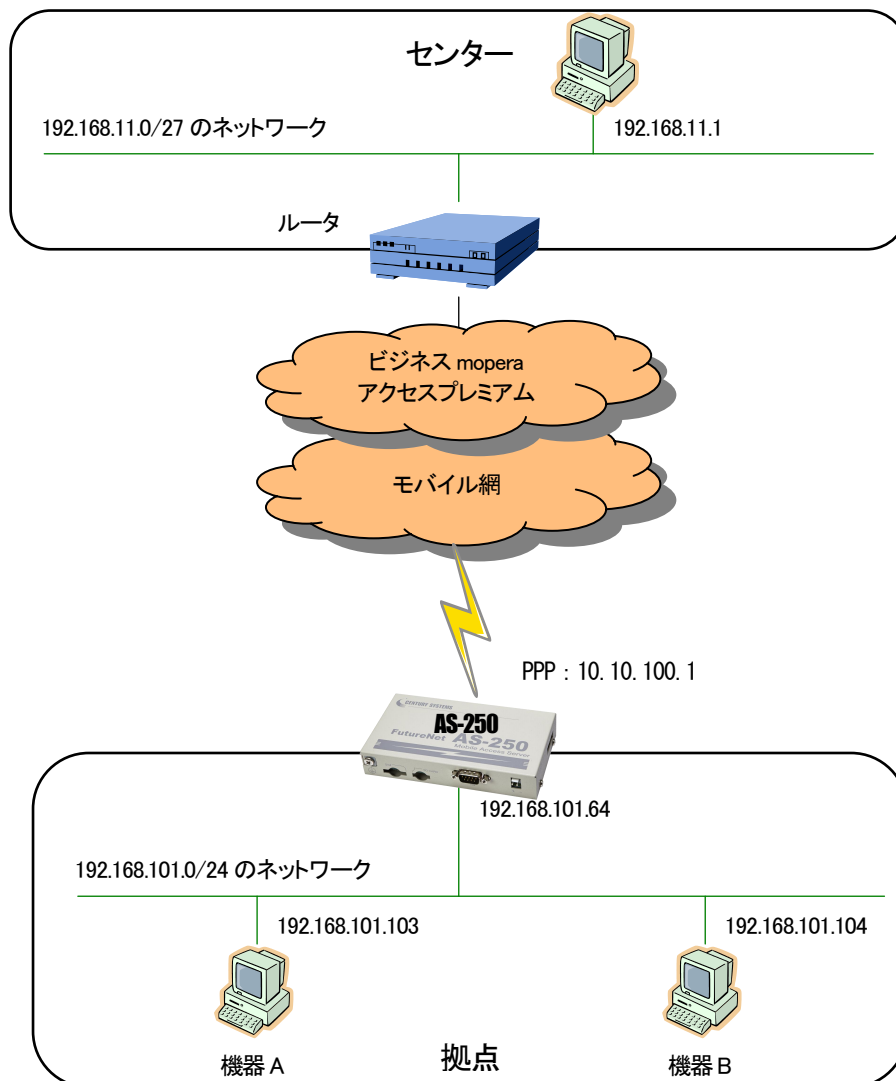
センター

192.168.11.0/27 のネットワーク

192.168.11.1

ルータ

ビジネス mopera
アクセスプレミアム

モバイル網

PPP : 10. 10. 100. 1

CENTURY SYSTEMS

AS-250

FutureNet AS-250

Mobile Access Server

192.168.101.64

192.168.101.0/24 のネットワーク

192.168.101.103

192.168.101.104

機器 A

拠点

機器 B